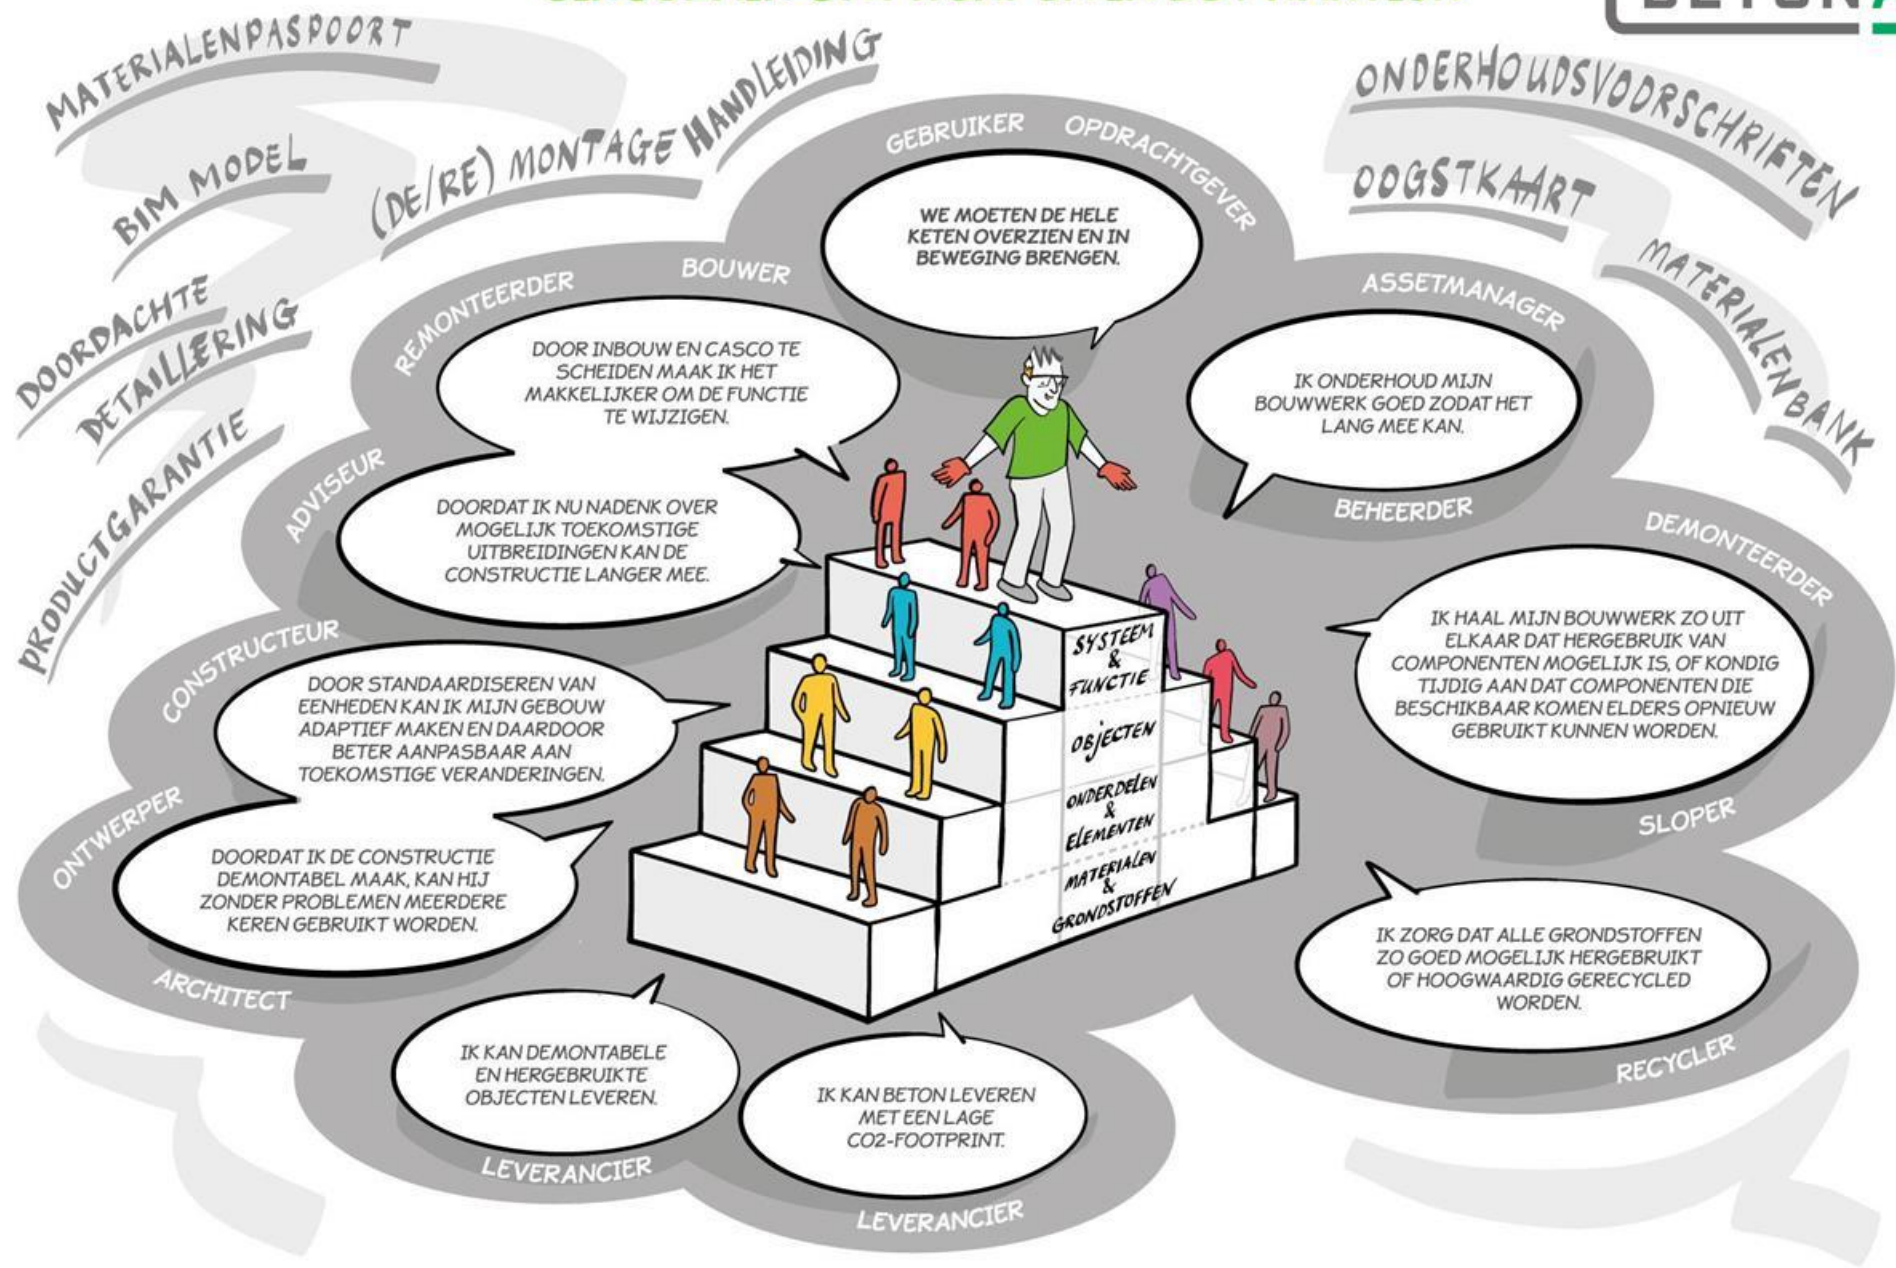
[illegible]

BETON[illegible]

MATERIALENPASPOORT

(DE/RE) MONTAGE HANDLEIDING

BIM MODEL

DOORDACHTE DETAILLERING

PRODUCTGARANTIE

ONDERHOUDSVOORSCHRIFTEN

OOGSTKAART

MATERIALENBANK

GEBRUIKER

OPDRACHTGEVER

WE MOETEN DE HELE KETEN OVERZIEN EN IN BEWEGING BRENGEN.

BOUWER

REMONTEERDER

DOOR INBOUW EN CASCO TE SCHEIDEN MAAK IK HET MAKKELIJKER OM DE FUNCTIE TE WIJZIGEN.

ASSETMANAGER

IK ONDERHOUD MIJN BOUWWERK GOED ZODAT HET LANG MEE KAN.

BEHEERDER

ADVISEUR

DOORDAT IK NU NADENK OVER MOGELIJK TOEKOMSTIGE UITBREIDINGEN KAN DE CONSTRUCTIE LANGER MEE.

DEMONTEERDER

IK HAAL MIJN BOUWWERK ZO UIT ELKAAR DAT HERGEBRUIK VAN COMPONENTEN MOGELIJK IS, OF KONDIG TIJDIG AAN DAT COMPONENTEN DIE BESCHIKBAAR KOMEN ELDERS OPNIEUW GEBRUIKT KUNNEN WORDEN.

CONSTRUCTEUR

DOOR STANDAARDISEREN VAN EENHEDEN KAN IK MIJN GEBOUW ADAPTIEF MAKEN EN DAARDOOR BETER AANPASBAAR AAN TOEKOMSTIGE VERANDERINGEN.

SYSTEEM & FUNCTIE

OBJECTEN

ONDERDELEN & ELEMENTEN

MATERIALEN & GRONDSTOFFEN

SLOPER

ONTWERPER

DOORDAT IK DE CONSTRUCTIE DEMONTABEL MAAK, KAN HIJ ZONDER PROBLEMEN MEERDERE KEREN GEBRUIKT WORDEN.

ARCHITECT

IK ZORG DAT ALLE GRONDSTOFFEN ZO GOED MOGELIJK HERGEBRUIKT OF HOOGWAARDIG GERECYCLED WORDEN.

RECYCLER

IK KAN DEMONTABELE EN HERGEBRUIKTE OBJECTEN LEVEREN.

LEVERANCIER

IK KAN BETON LEVEREN MET EEN LAGE CO2-FOOTPRINT.

LEVERANCIER